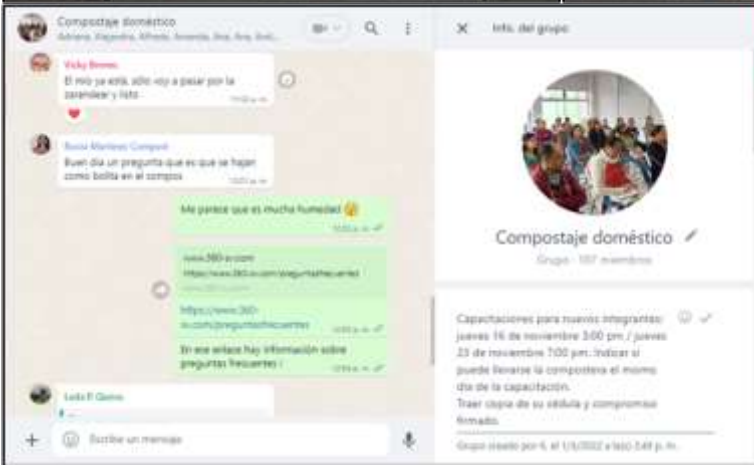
Compostaje doméstico
Adriana, Alejandra, Alfredo, Amanda, Ana, Ana, Andr...

Vicky Brenes
El mio ya está, sólo voy a pasar por la zarandear y listo
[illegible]

Rocio Martinez Compost
Buen dia un pregunta que es que se hajan como bolita en el compos
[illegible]

Me parece que es mucha humedad
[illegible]

www.360-a.com
https://www.360-a.com/preguntasfrecuentes
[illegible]

https://www.360-a.com/preguntasfrecuentes
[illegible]

En ese enlace hay información sobre preguntas frecuentes !
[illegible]

Leda F Gaino

Escribe un mensaje

Info. del grupo

Compostaje doméstico
Grupo · 107 miembros

Capacitaciones para nuevos integrantes: jueves 16 de noviembre 3:00 pm / jueves 23 de noviembre 7:00 pm. Indicar si puede llevarse la compostera el mismo día de la capacitación.
Traer copia de su cédula y compromiso firmado.

Grupo creado por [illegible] el 1/6/2022 a las 3:49 p. m.